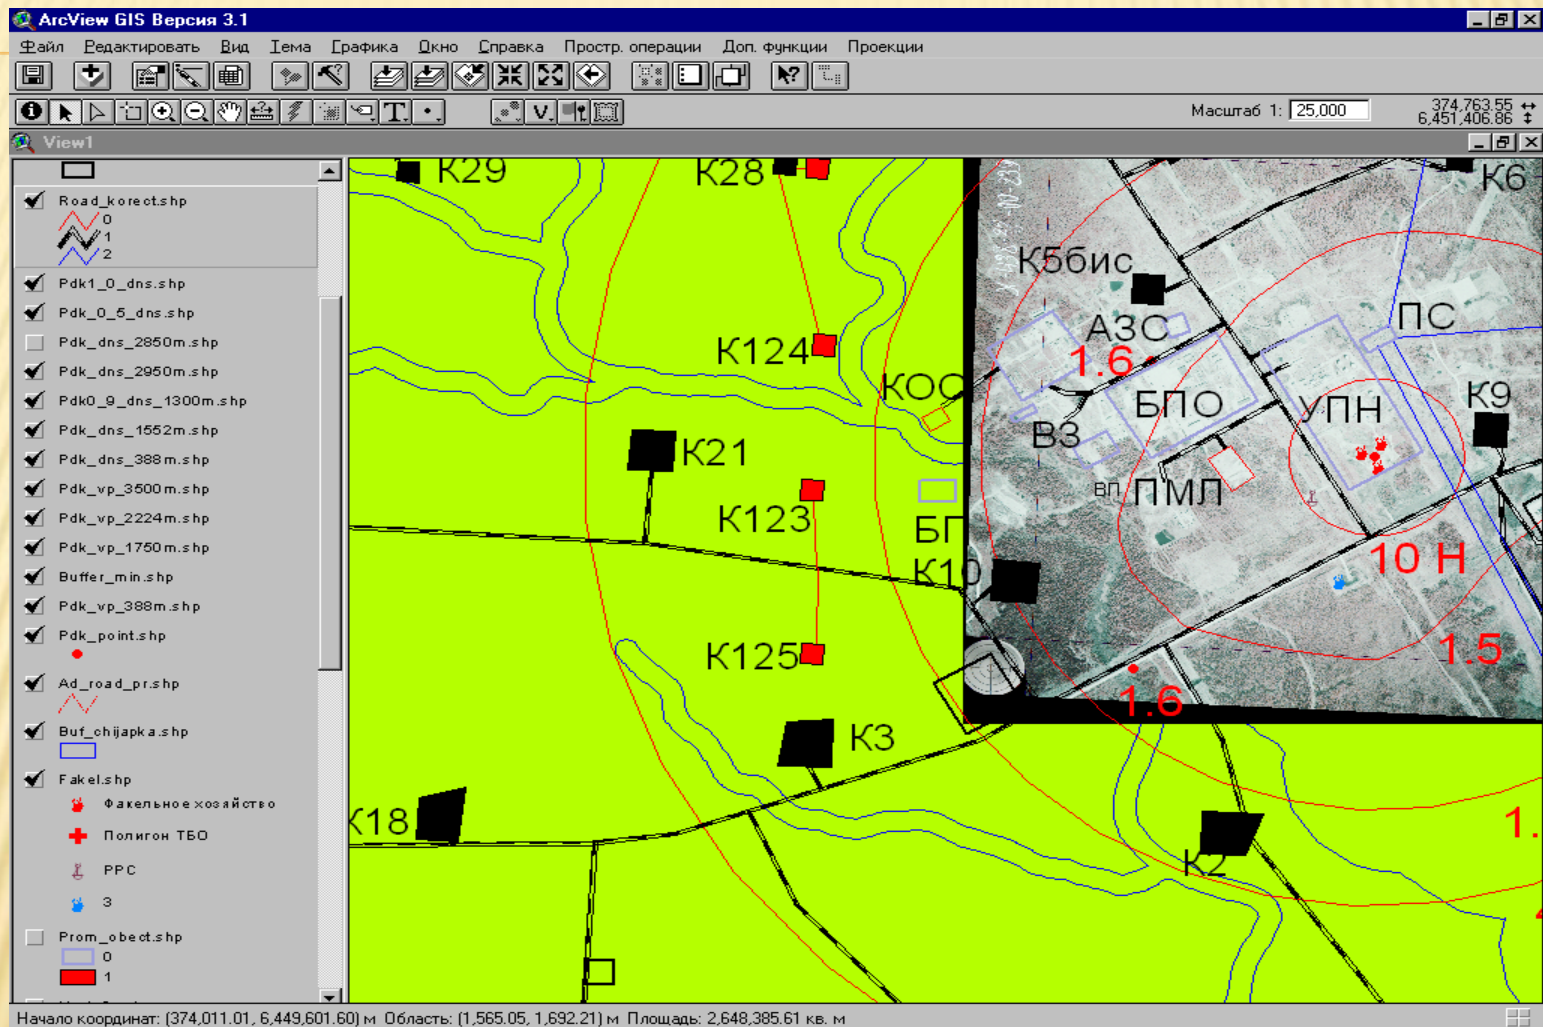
ArcView GIS Версия 3.1

Файл Редактировать Вид Тема Графика Окно Справка Простр. операции Доп. функции Проекции

Масштаб 1: 25,000
374,763.55
6,451,406.86

View1

Road_korect.shp
0
1
2
Pdk1_0_dns.shp
Pdk_0_5_dns.shp
Pdk_dns_2850m.shp
Pdk_dns_2950m.shp
Pdk0_9_dns_1300m.shp
Pdk_dns_1552m.shp
Pdk_dns_388m.shp
Pdk_vp_3500m.shp
Pdk_vp_2224m.shp
Pdk_vp_1750m.shp
Buffer_min.shp
Pdk_vp_388m.shp
Pdk_point.shp
Ad_road_pr.shp
Buf_chijapka.shp
Fakel.shp
Факельное хозяйство
Полигон ТБО
PPC
3
Prom_obect.shp
0
1

К29
К28
К6
К5бис
АЗС
ПС
1.6
К124
КОС
БПО
УПН
К9
ВЗ
К21
ВП
ПМЛ
К123
БГ
10 Н
К10
1.5
К125
1.6
К3
К18
1.
К2

Начало координат: (374,011.01, 6,449,601.60) м Область: (1,565.05, 1,692.21) м Площадь: 2,648,385.61 кв. м